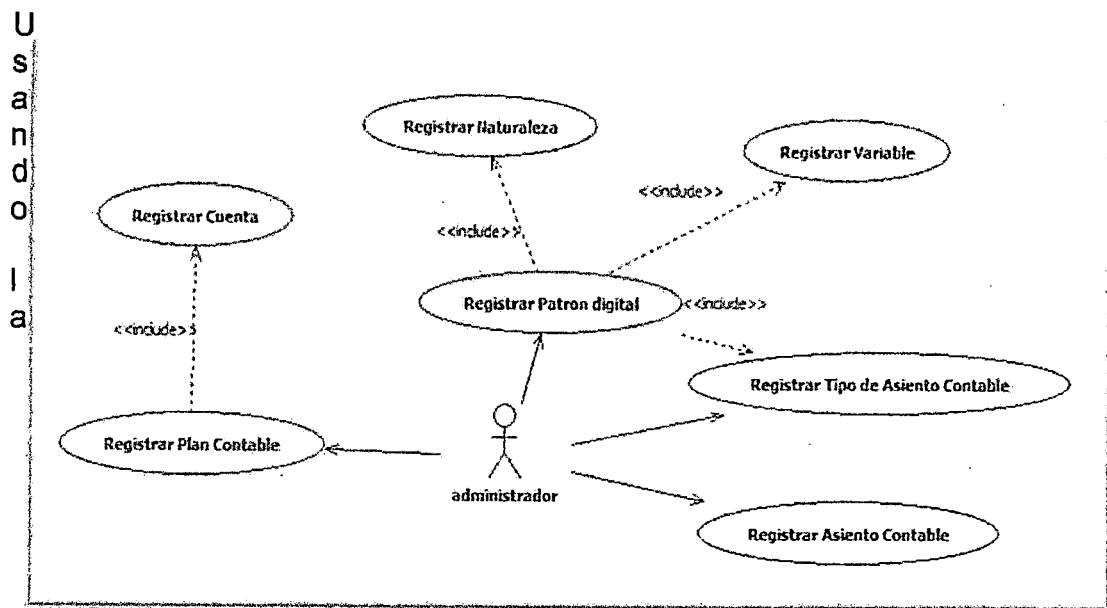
U
s
a
n
d
o

l
a

Registrar Naturaleza

Registrar Variable

<<include>>

Registrar Cuenta

<<include>>

Registrar Patron digital

<<include>>

<<include>>

Registrar Tipo de Asiento Contable

Registrar Plan Contable

administrador

Registrar Asiento Contable